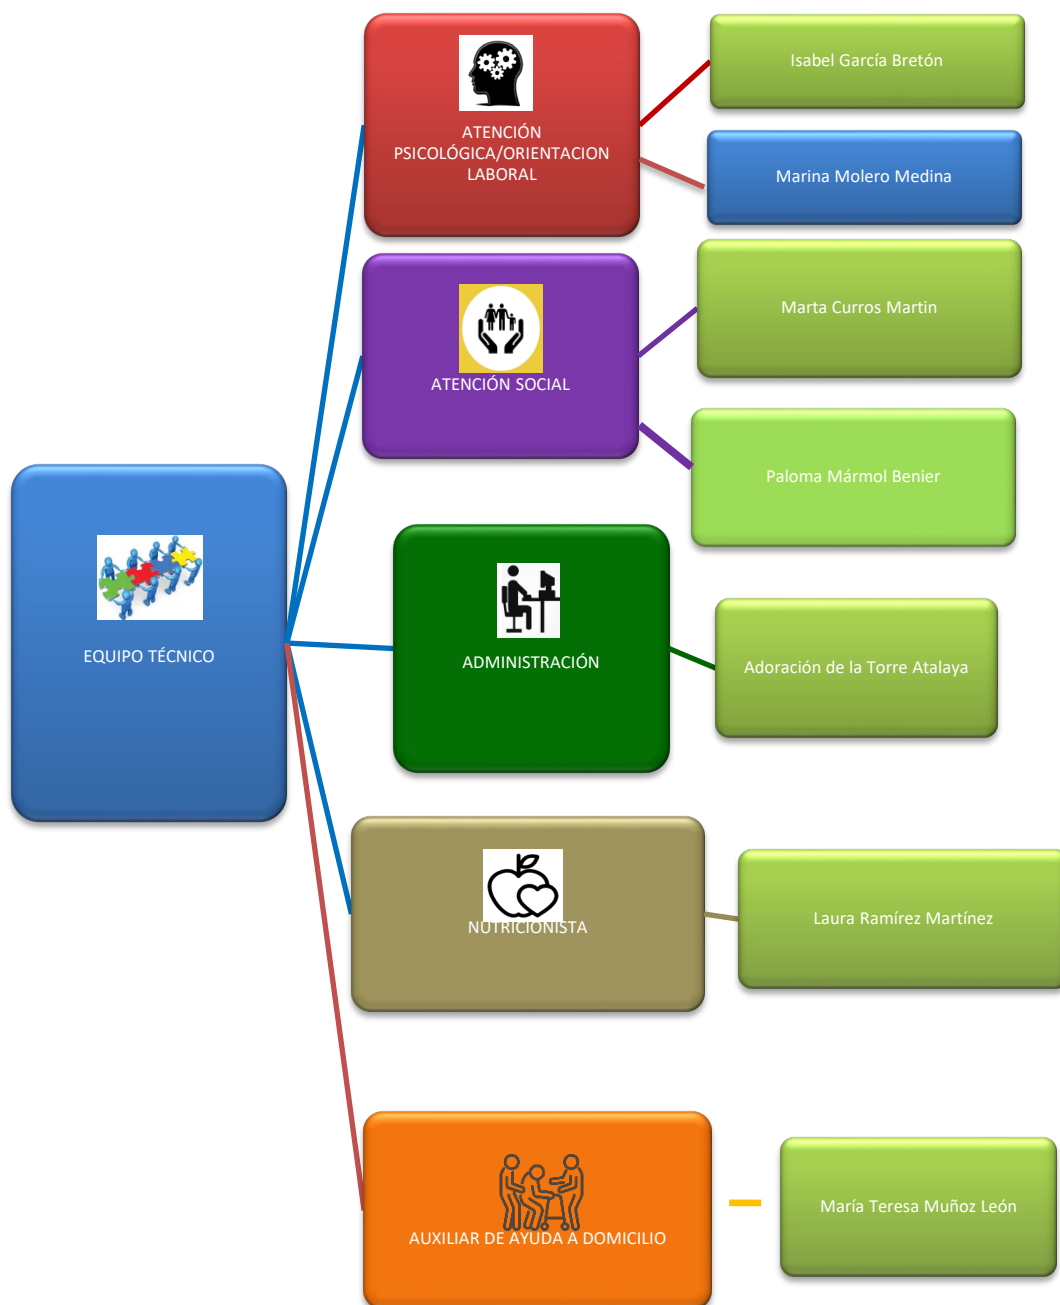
EQUIPO TÉCNICO

ATENCIÓN PSICOLÓGICA/ORIENTACION LABORAL

Isabel García Bretón

Marina Molero Medina

ATENCIÓN SOCIAL

Marta Curros Martin

Paloma Mármol Benier

ADMINISTRACIÓN

Adoración de la Torre Atalaya

NUTRICIONISTA

Laura Ramírez Martínez

AUXILIAR DE AYUDA A DOMICILIO

María Teresa Muñoz León